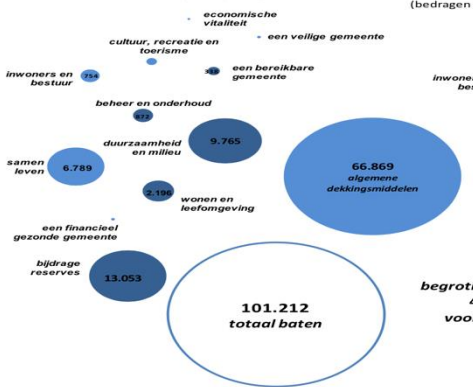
(bedragen

economische vitaliteit

cultuur, recreatie en toerisme

een veilige gemeente

inwoners en bestuur

754

313

een bereikbare gemeente

inwoners
be

beheer en onderhoud

673

duurzaamheid en milieu

9.765

samen leven

6.789

66.869
algemene dekkingsmiddelen

2.196

wonen en leefomgeving

een financieel gezonde gemeente

bijdrage reserves

13.053

101.212
totaal baten

begrot
4
voo